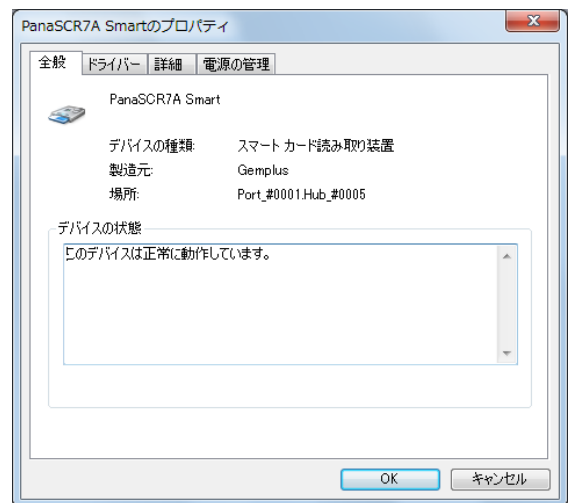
PanaSCR7A Smartのプロパティ

全般 | ドライバー | 詳細 | 電源の管理

PanaSCR7A Smart

デバイスの種類: スマート カード読み取り装置
製造元: Gemplus
場所: Port_#0001.Hub_#0005

デバイスの状態
このデバイスは正常に動作しています。

OK
キャンセル